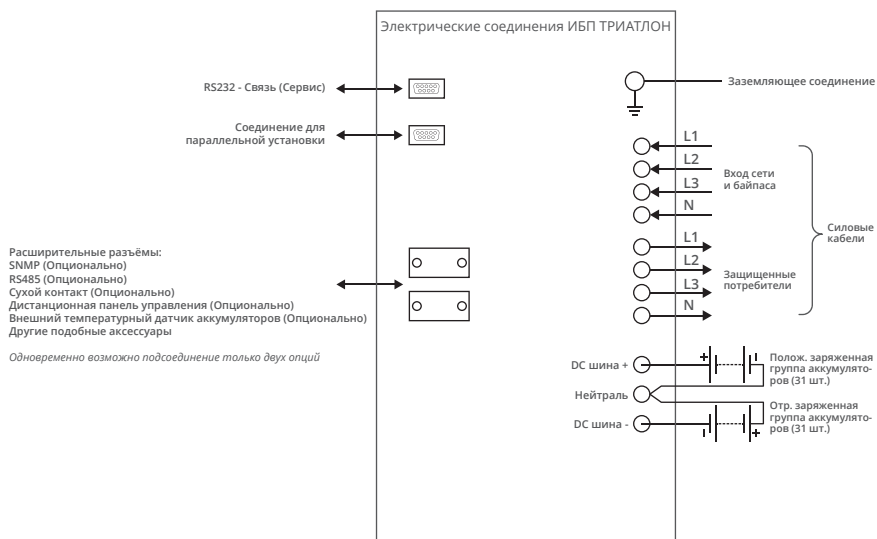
Электрические соединения ИБП ТРИАТЛОН

RS232 - Связь (Сервис)

Соединение для параллельной установки

Заземляющее соединение

L1
L2
L3
N

Вход сети и байпаса

Силовые кабели

L1
L2
L3
N

Защищенные потребители

Расширительные разъёмы:
SNMP (Опционально)
RS485 (Опционально)
Сухой контакт (Опционально)
Дистанционная панель управления (Опционально)
Внешний температурный датчик аккумуляторов (Опционально)
Другие подобные аксессуары

Одновременно возможно подсоединение только двух опций

DC шина +
Нейтраль
DC шина -

+
Полож. заряженная группа аккумуляторов (31 шт.)

Отр. заряженная группа аккумуляторов (31 шт.)
+